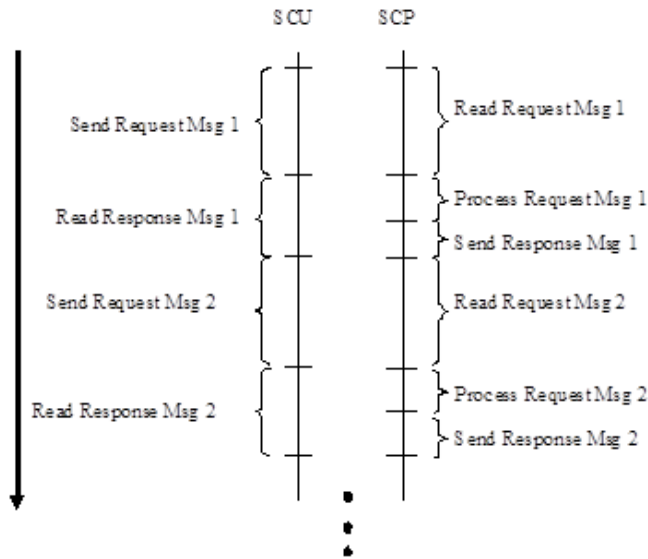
SCU SCP

Send Request Msg 1

Read Request Msg 1

Read Response Msg 1

Process Request Msg 1

Send Response Msg 1

Send Request Msg 2

Read Request Msg 2

Read Response Msg 2

Process Request Msg 2

Send Response Msg 2